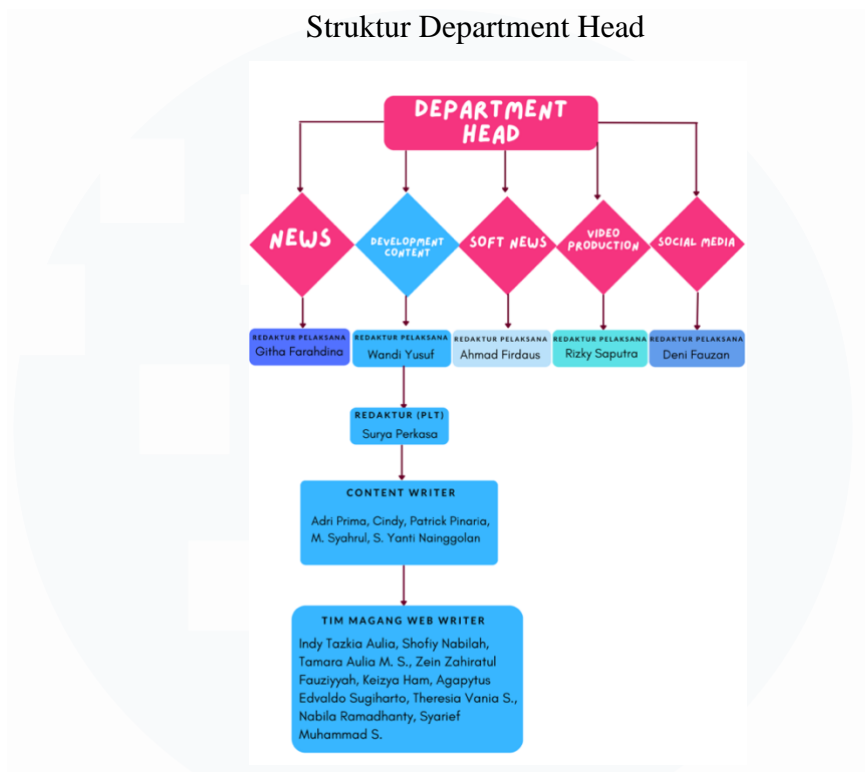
Struktur Department Head

DEPARTMENT HEAD

NEWS

DEVELOPMENT CONTENT

SOFT NEWS

VIDEO PRODUCTION

SOCIAL MEDIA

REDAKTUR PELAKSANA
Githa Farahdina

REDAKTUR PELAKSANA
Wandi Yusuf

REDAKTUR PELAKSANA
Ahmad Firdaus

REDAKTUR PELAKSANA
Rizky Saputra

REDAKTUR PELAKSANA
Deni Fauzan

REDAKTUR (PLT)
Surya Perkasa

CONTENT WRITER
Adri Prima, Cindy, Patrick Pinaria, M. Syahrul, S. Yanti Nainggolan

TIM MAGANG WEB WRITER
Indy Tazkia Aulia, Shofiy Nabilah, Tamara Aulia M. S., Zein Zahiratul Fauziyyah, Keizya Ham, Agapytus Edvaldo Sugiharto, Theresia Vania S., Nabila Ramadhanty, Syarief Muhammad S.